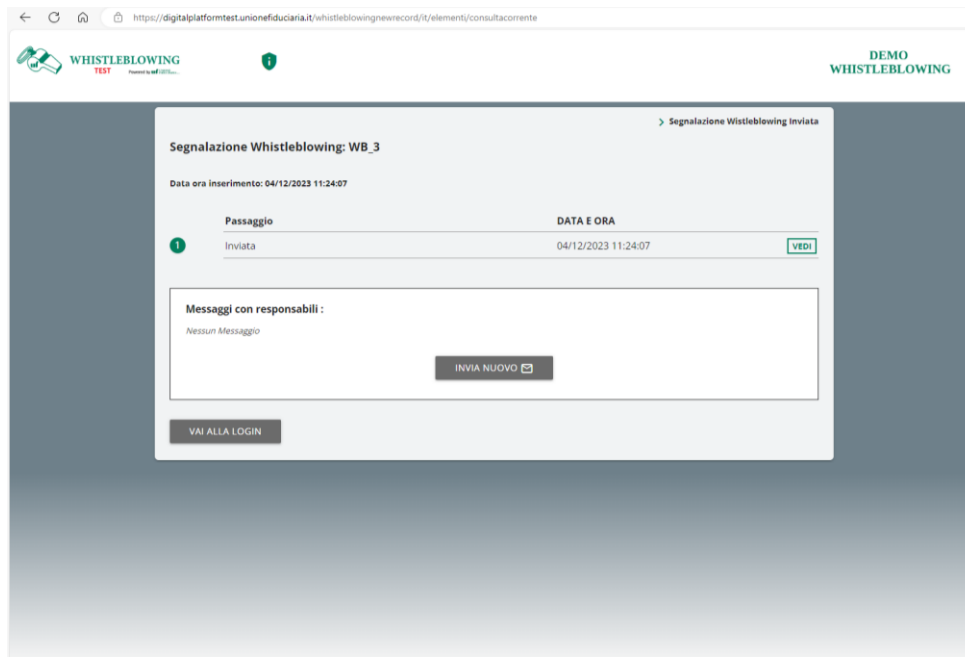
https://digitalplatformtest.unionefiduciaria.it/whistleblowingnewrecord/it/elementi/consultacorrente

WHISTLEBLOWING
TEST
Powered by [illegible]

DEMO
WHISTLEBLOWING

> Segnalazione Wistleblowing Inviata

Segnalazione Whistleblowing: WB_3

Data ora inserimento: 04/12/2023 11:24:07

| | Passaggio | DATA E ORA | |
|---|---|---|---|
| 1 | Inviata | 04/12/2023 11:24:07 | VEDI |

Messaggi con responsabili :

Nessun Messaggio

INVIA NUOVO

VAI ALLA LOGIN